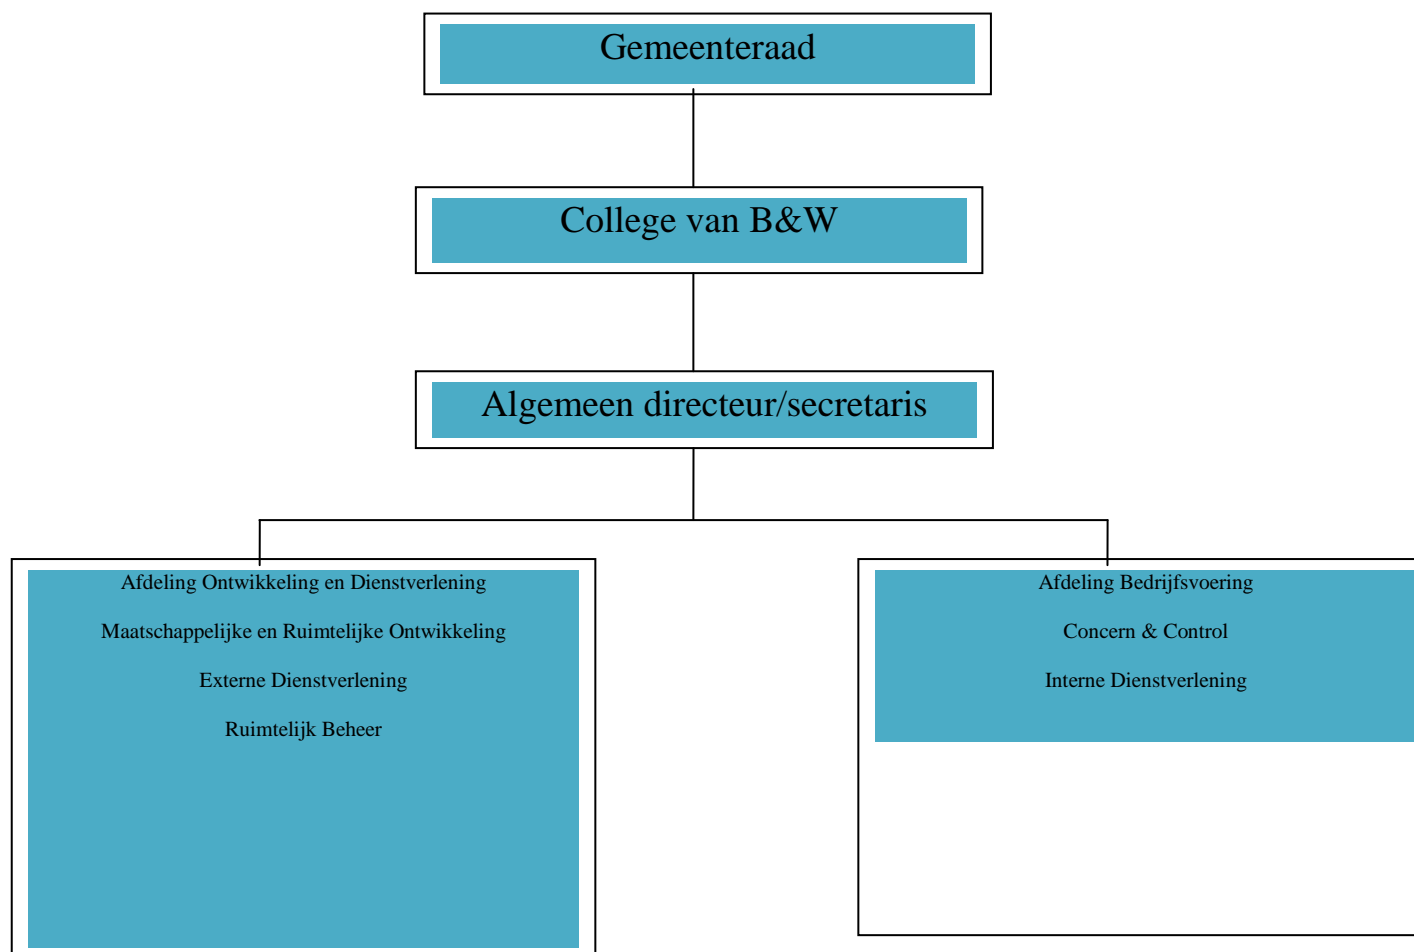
Gemeenteraad

College van B&W

Algemeen directeur/secretaris

Afdeling Ontwikkeling en Dienstverlening

Maatschappelijke en Ruimtelijke Ontwikkeling

Externe Dienstverlening

Ruimtelijk Beheer

Afdeling Bedrijfsvoering

Concern & Control

Interne Dienstverlening